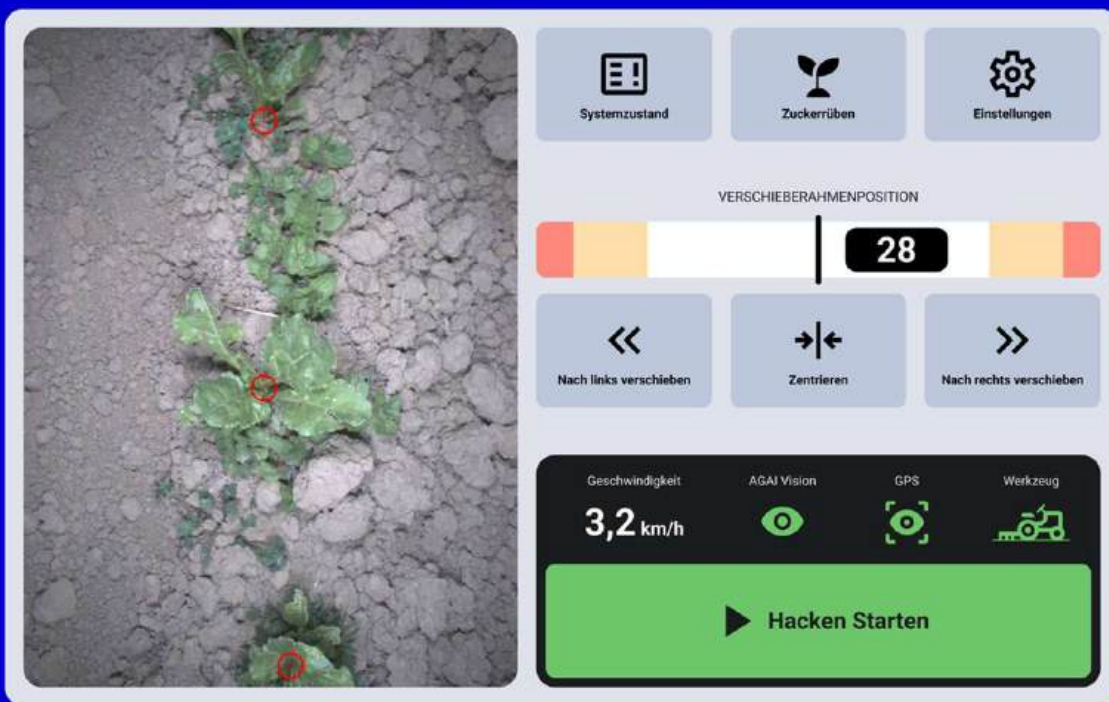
Systemzustand

Zuckerrüben

Einstellungen

VERSCHIEBERAHMENPOSITION

28

Nach links verschieben

Zentrieren

Nach rechts verschieben

Geschwindigkeit

3,2 km/h

AGAI Vision

GPS

Werkzeug

Hacken Starten